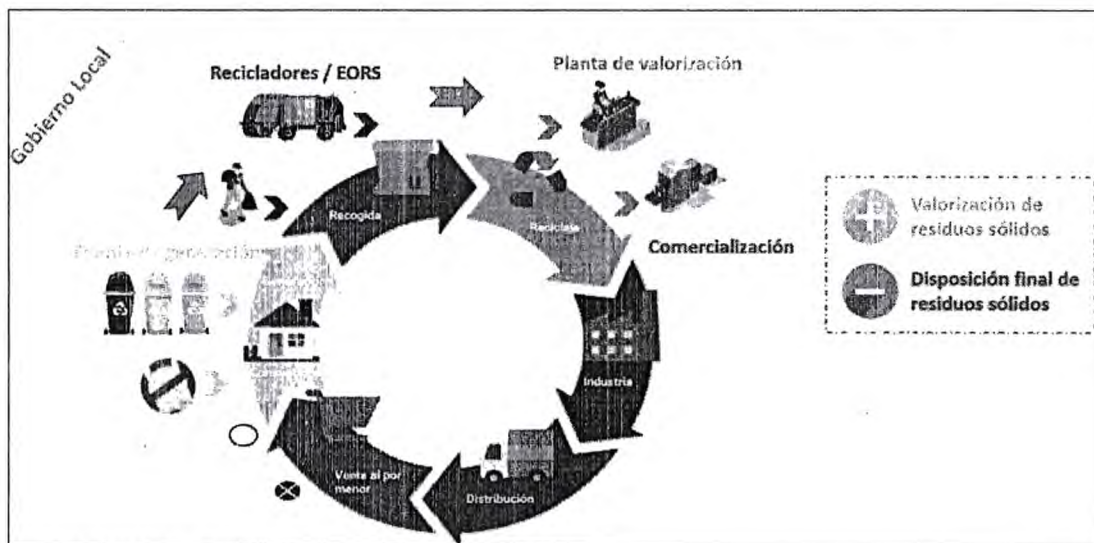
Gobierno Local

Recicladores / EORS

Planta de valorización

Recogida

Reciclaje

Comercialización

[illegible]

Industria

Distribución

Venta al por menor

Valorización de residuos sólidos

Disposición final de residuos sólidos